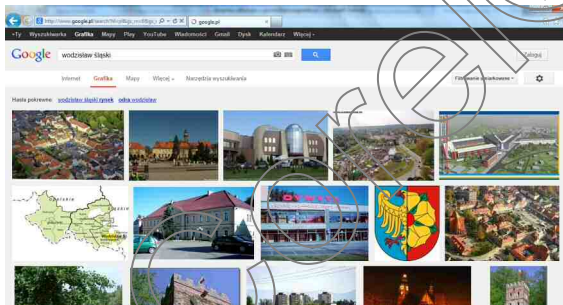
http://www.google.pl/search?hl=pl&q=wodzisław śląski
google.pl
+Ty Wyszukiwarka Grafika Mapy Play YouTube Wiadomości Gmail Dysk Kalendarz Więcej
Google wodzisław śląski
Zaloguj
Internet Grafika Mapy Więcej Narzędzia wyszukiwania
Filtrowanie wyłączone
Hasła pokrewne: wodzisław śląski rynek odra wodzisław
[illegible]